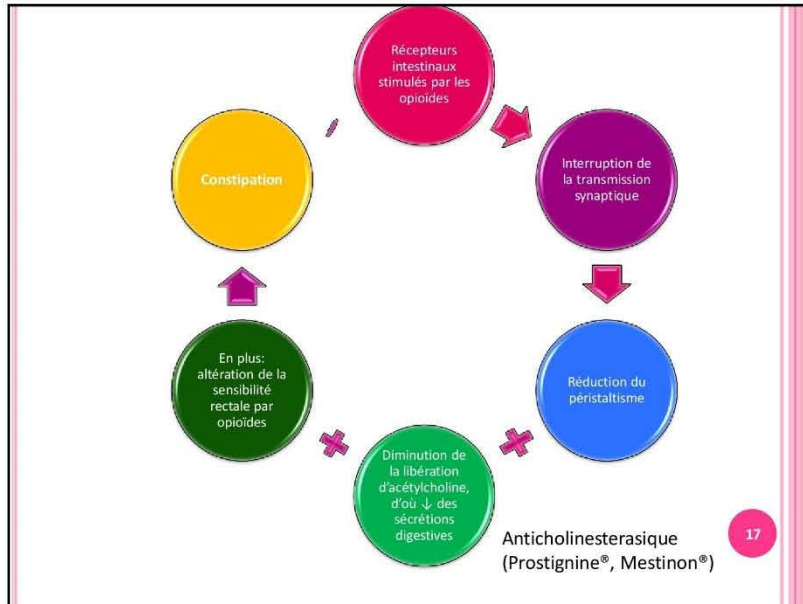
Récepteurs intestinaux stimulés par les opioïdes

Interruption de la transmission synaptique

Réduction du péristaltisme

Diminution de la libération d'acétylcholine, d'où ↓ des sécrétions digestives

En plus: altération de la sensibilité rectale par opioïdes

Constipation

Anticholinesterasique (Prostignine®, Mestinon®)

17